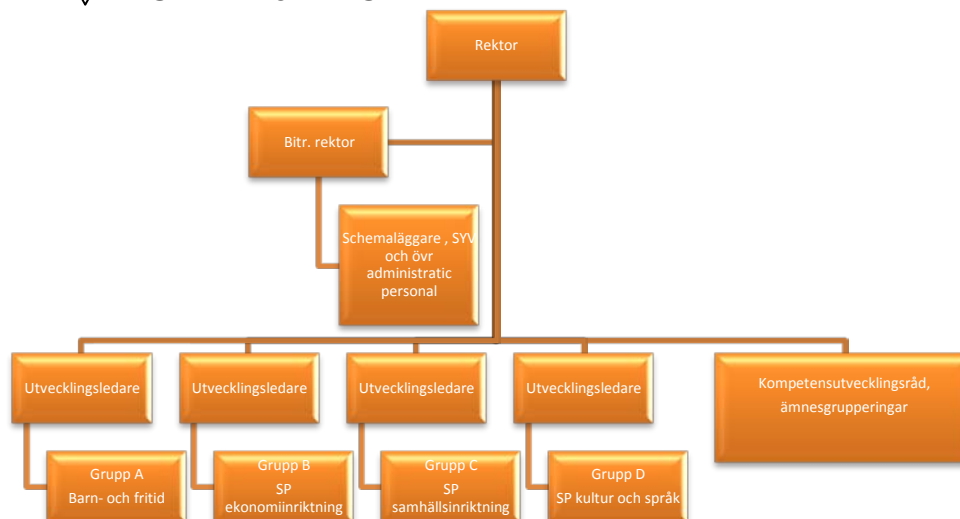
Rektor

Bitr. rektor

Schemaläggare , SYV och övr administratic personal

Utvecklingsledare

Grupp A Barn- och fritid

Utvecklingsledare

Grupp B SP ekonomiinriktning

Utvecklingsledare

Grupp C SP samhällsinriktning

Utvecklingsledare

Grupp D SP kultur och språk

Kompetensutvecklingsråd, ämnesgrupperingar